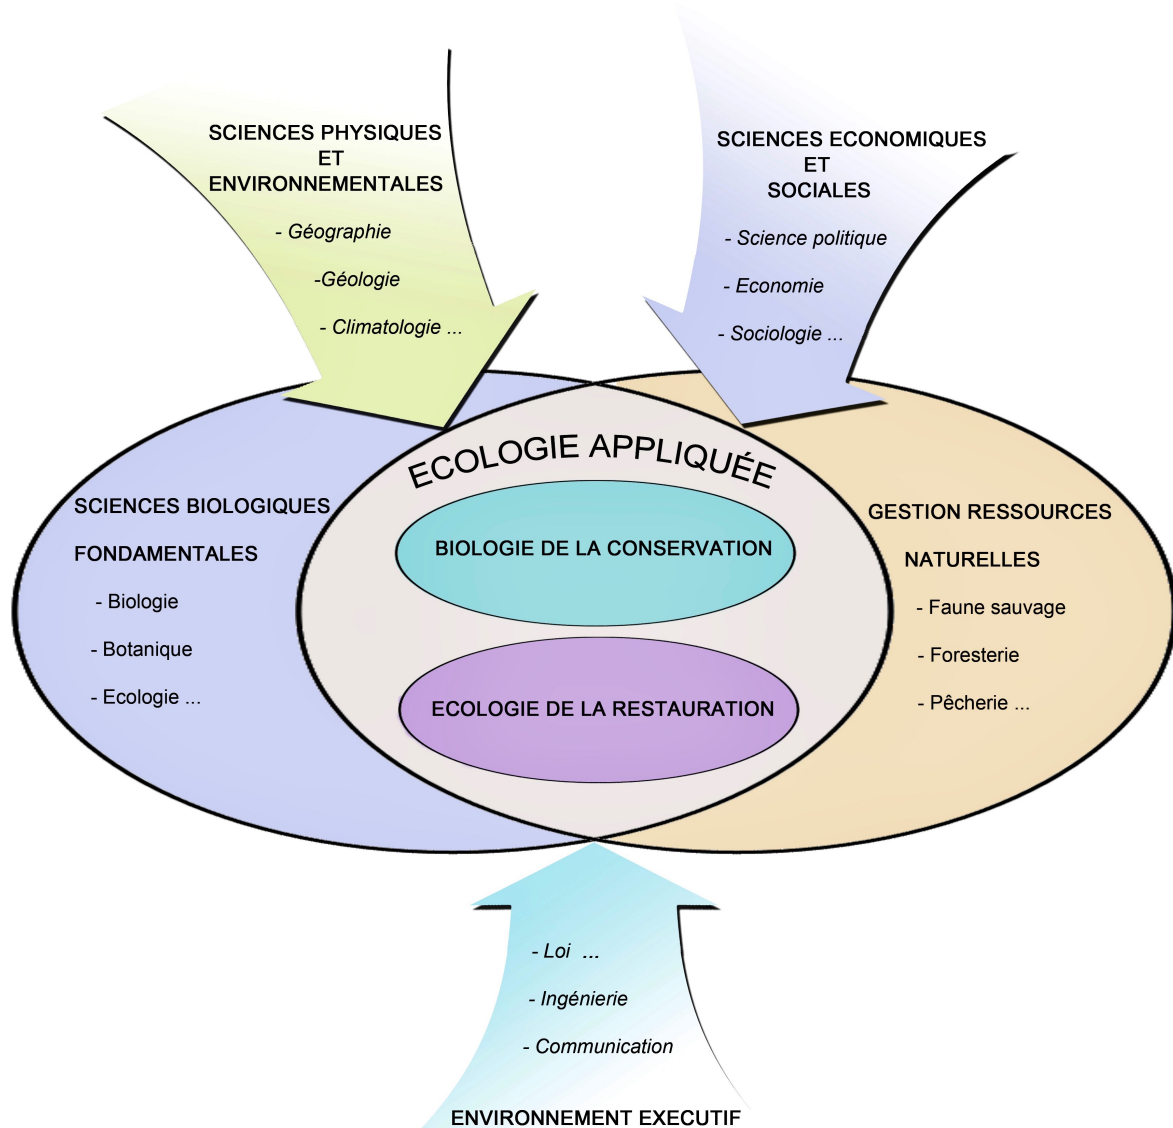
SCIENCES PHYSIQUES
ET
ENVIRONNEMENTALES

- Géographie

-Géologie

- Climatologie ...

SCIENCES ECONOMIQUES
ET
SOCIALES

- Science politique

- Economie

- Sociologie ...

ECOLOGIE APPLIQUÉE

SCIENCES BIOLOGIQUES

FONDAMENTALES

- Biologie

- Botanique

- Ecologie ...

BIOLOGIE DE LA CONSERVATION

ECOLOGIE DE LA RESTAURATION

GESTION RESSOURCES

NATURELLES

- Faune sauvage

- Foresterie

- Pêcherie ...

- Loi ...

- Ingénierie

- Communication

ENVIRONNEMENT EXECUTIF